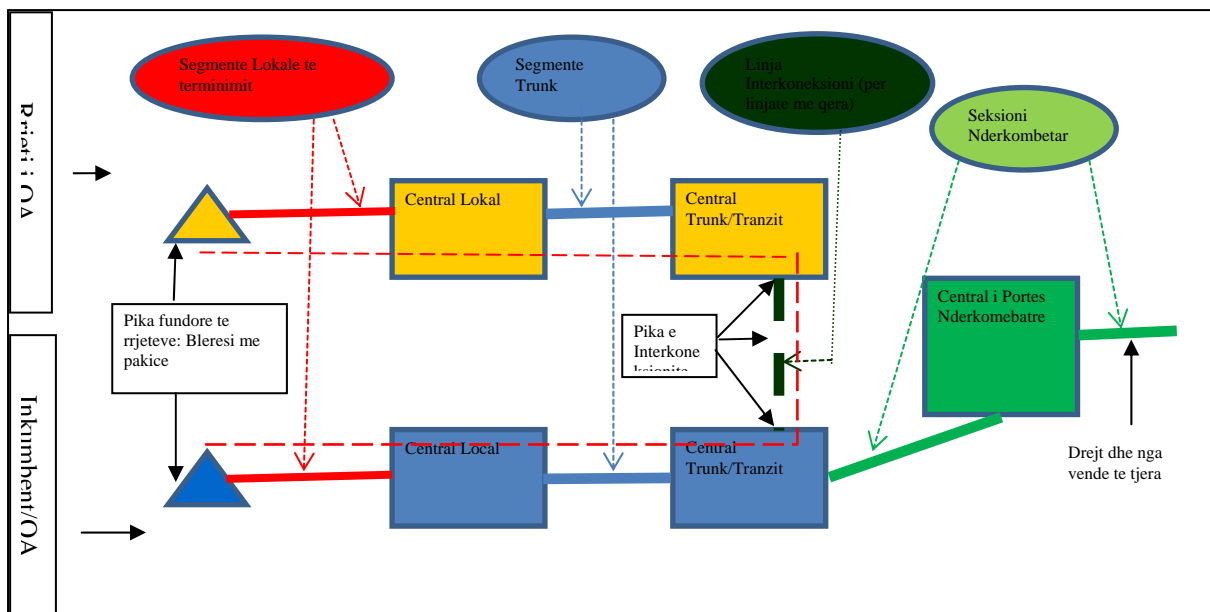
Prishtina/OA

Segmente Lokale te terminimit

Segmente Trunk

Linja Interkoneksioni (per linjate me qera)

Seksioni Nderkombetar

Central Lokal

Central Trunk/Tranzit

Central i Portes Nderkomebatre

Pika fundore te rrjeteve: Bleresi me pakice

Pika e Interkone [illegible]

Inkumbent/OA

Central Local

Central Trunk/Tranzit

Drejt dhe nga vende te tjera